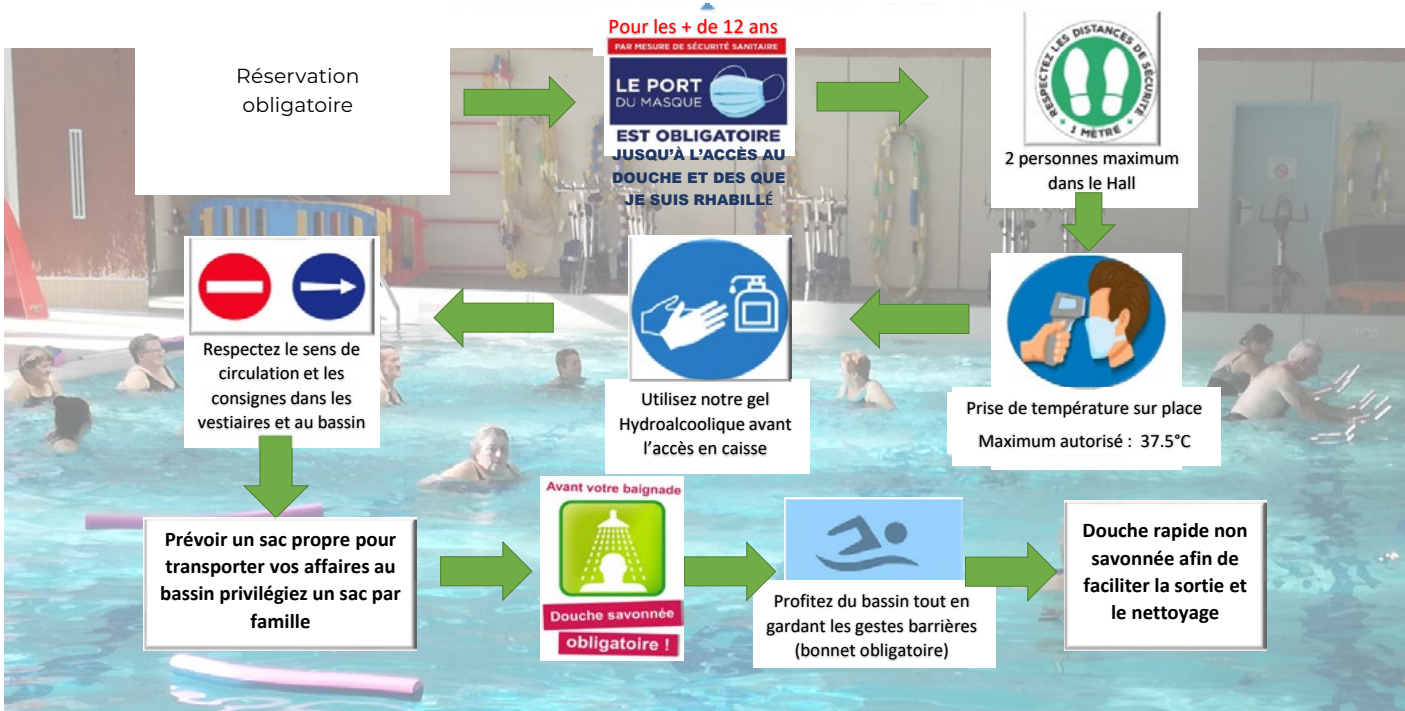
Réservation obligatoire

Pour les + de 12 ans

PAR MESURE DE SÉCURITÉ SANITAIRE

LE PORT DU MASQUE

EST OBLIGATOIRE

JUSQU'À L'ACCÈS AU DOUCHE ET DES QUE JE SUIS RHABILLÉ

RESPECTEZ LES DISTANCES DE SÉCURITÉ

1 MÈTRE

2 personnes maximum dans le Hall

Prise de température sur place

Maximum autorisé : 37.5°C

Utilisez notre gel Hydroalcoolique avant l'accès en caisse

Respectez le sens de circulation et les consignes dans les vestiaires et au bassin

Prévoir un sac propre pour transporter vos affaires au bassin privilégiez un sac par famille

Avant votre baignade

Douche savonnée

obligatoire !

Profitez du bassin tout en gardant les gestes barrières (bonnet obligatoire)

Douche rapide non savonnée afin de faciliter la sortie et le nettoyage